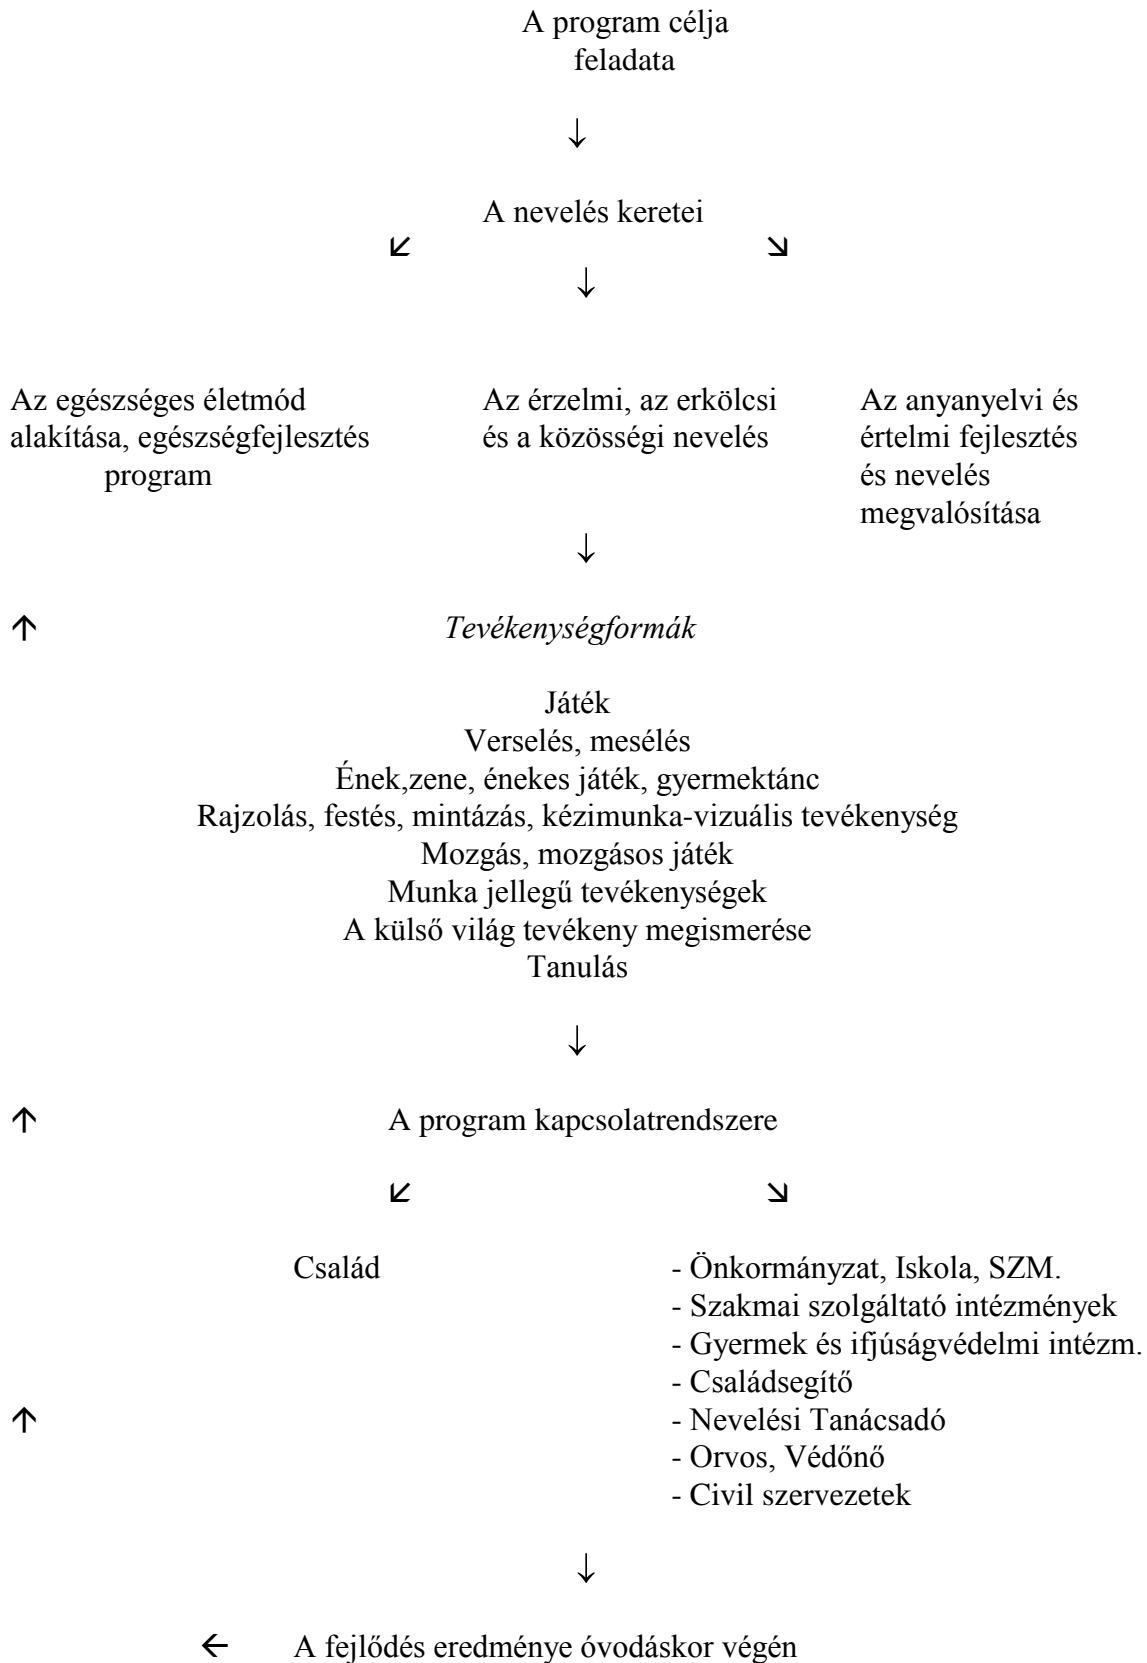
A program célja
feladata

↓

A nevelés keretei

↙ ↓ ↘

Az egészséges életmód alakítása, egészségfejlesztés program

Az érzelmi, az erkölcsi és a közösségi nevelés

Az anyanyelvi és értelmi fejlesztés és nevelés megvalósítása

↓

↑ *Tevékenységformák*

Játék
Verselés, mesélés
Ének,zene, énekes játék, gyermektánc
Rajzolás, festés, mintázás, kézimunka-vizuális tevékenység
Mozgás, mozgásos játék
Munka jellegű tevékenységek
A külső világ tevékeny megismerése
Tanulás

↓

↑ A program kapcsolatrendszere

↙ ↘

Család

- Önkormányzat, Iskola, SZM.
- Szakmai szolgáltató intézmények
- Gyermek és ifjúságvédelmi intézm.
- Családsegítő
- Nevelési Tanácsadó
- Orvos, Védőnő
- Civil szervezetek

↑

↓

← A fejlődés eredménye óvodáskor végén